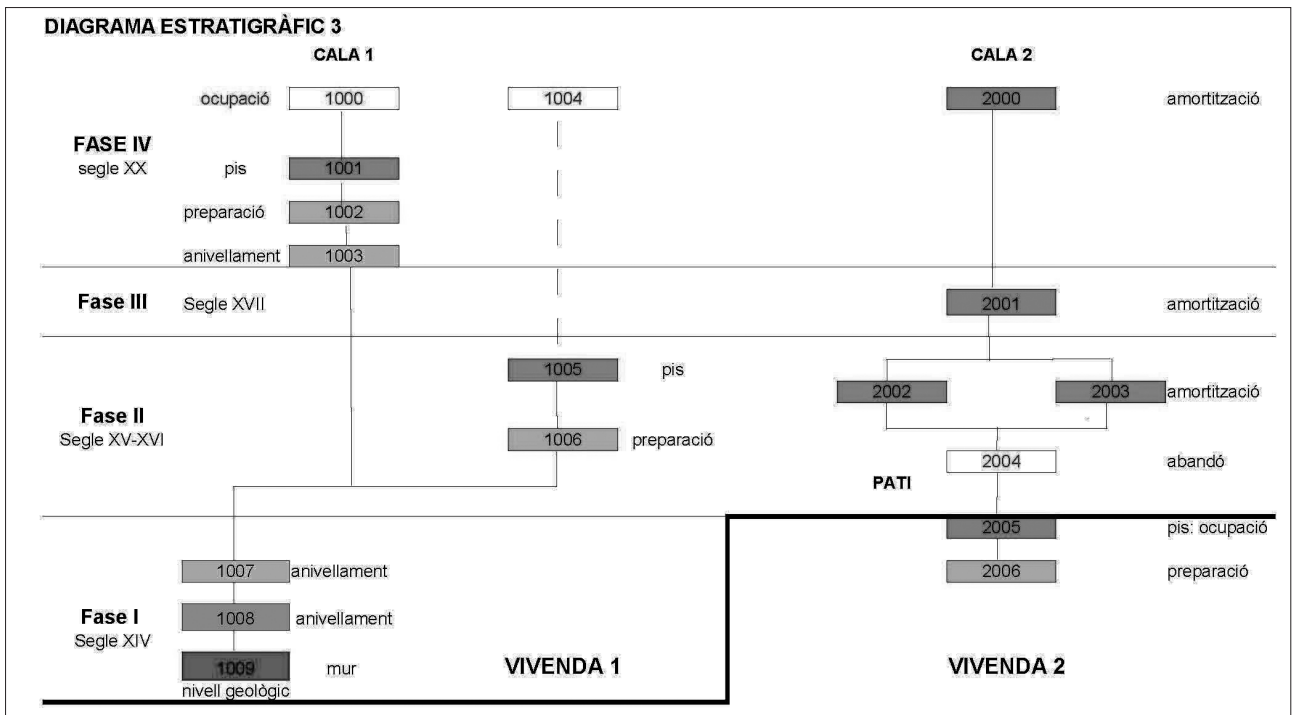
DIAGRAMA ESTRATIGRÀFIC 3

CALA 1

CALA 2

ocupació 1000

1004

2000 amortització

FASE IV
segle XX

pis 1001

preparació 1002

anivellament 1003

Fase III

Segle XVII

2001 amortització

1005 pis

2002

2003 amortització

Fase II
Segle XV-XVI

1006 preparació

2004 abandó

PATI

2005 pis: ocupació

1007 anivellament

2006 preparació

Fase I
Segle XIV

1008 anivellament

1009 mur

nivell geològic

VIVENDA 1

VIVENDA 2